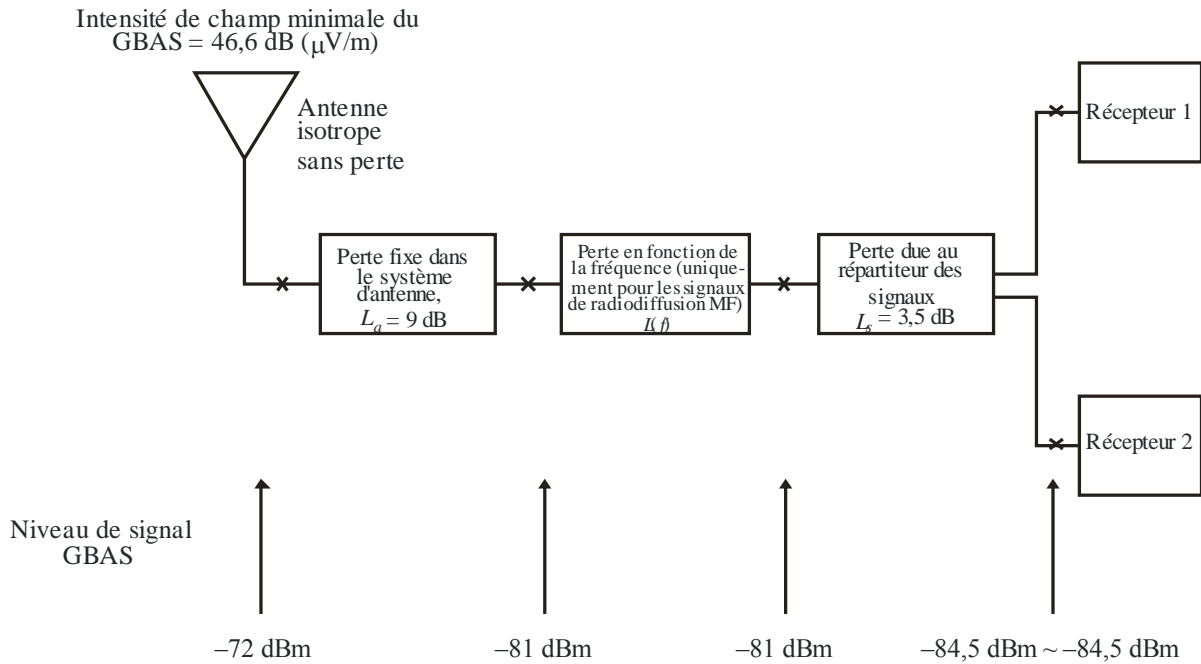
Intensité de champ minimale du GBAS = 46,6 dB (μV/m)

Antenne isotrope sans perte

Récepteur 1

Perte fixe dans le système d'antenne, $L_a$ = 9 dB

Perte en fonction de la fréquence (uniquement pour les signaux de radiodiffusion MF) $L(f)$

Perte due au répartiteur des signaux $L_s$ = 3,5 dB

Récepteur 2

Niveau de signal GBAS

–72 dBm

–81 dBm

–81 dBm

–84,5 dBm ~ –84,5 dBm